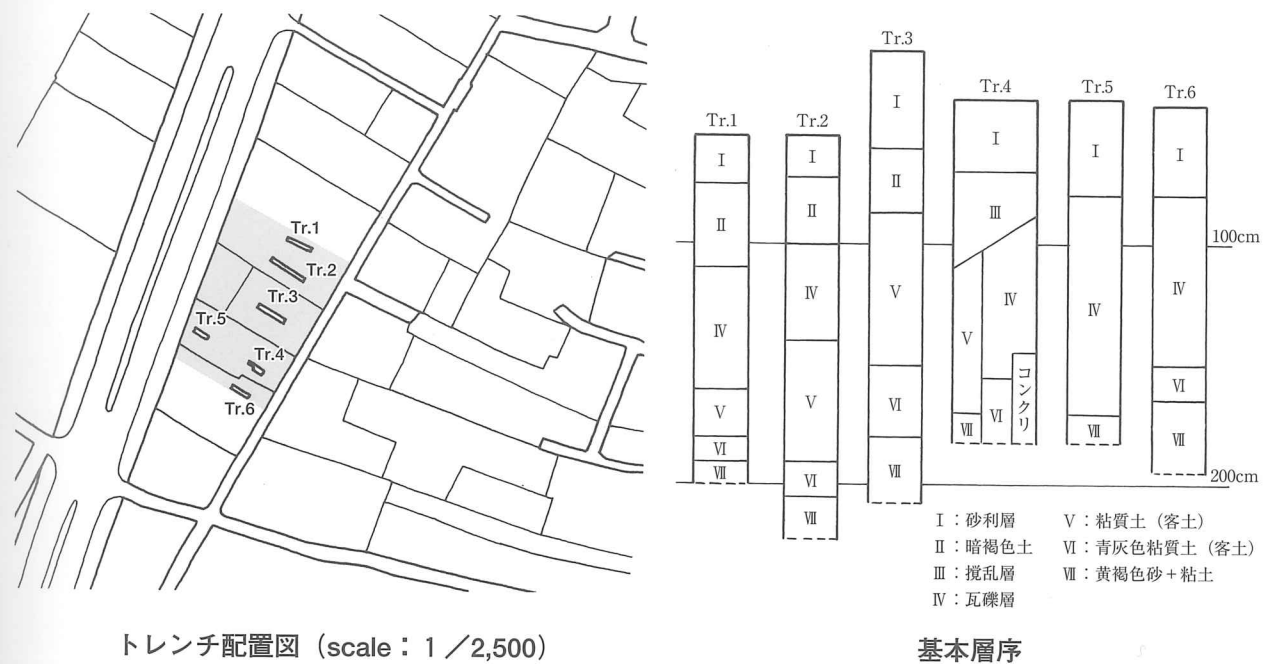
Tr.1
Tr.2
Tr.3
Tr.5
Tr.4
Tr.6

トレンチ配置図（scale：1／2,500）

Tr.1
Ⅰ
Ⅱ
Ⅳ
Ⅴ
Ⅵ
Ⅶ

Tr.2
Ⅰ
Ⅱ
Ⅳ
Ⅴ
Ⅵ
Ⅶ

Tr.3
Ⅰ
Ⅱ
Ⅴ
Ⅵ
Ⅶ

Tr.4
Ⅰ
Ⅲ
Ⅴ
Ⅳ
コンクリ
Ⅵ
Ⅶ

Tr.5
Ⅰ
Ⅳ
Ⅶ

Tr.6
Ⅰ
Ⅳ
Ⅵ
Ⅶ

100cm
200cm

Ⅰ：砂利層
Ⅱ：暗褐色土
Ⅲ：撹乱層
Ⅳ：瓦礫層
Ⅴ：粘質土（客土）
Ⅵ：青灰色粘質土（客土）
Ⅶ：黄褐色砂＋粘土

基本層序